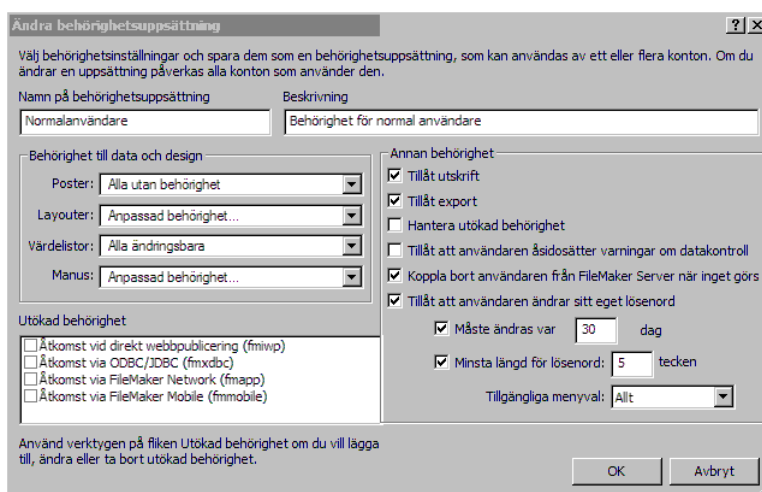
Ändra behörighetsuppsättning

?

Välj behörighetsinställningar och spara dem som en behörighetsuppsättning, som kan användas av ett eller flera konton. Om du ändrar en uppsättning påverkas alla konton som använder den.

Namn på behörighetsuppsättning
Normalanvändare

Beskrivning
Behörighet för normal användare

Behörighet till data och design
Poster: Alla utan behörighet
Layouter: Anpassad behörighet...
Värdelistor: Alla ändringsbara
Manus: Anpassad behörighet...

Utökad behörighet
Åtkomst vid direkt webbpublicering (fmiwp)
Åtkomst via ODBC/JDBC (fmxdbc)
Åtkomst via FileMaker Network (fmapp)
Åtkomst via FileMaker Mobile (fmmobile)

Annan behörighet
Tillåt utskrift
Tillåt export
Hantera utökad behörighet
Tillåt att användaren åsidosätter varningar om datakontroll
Koppla bort användaren från FileMaker Server när inget görs
Tillåt att användaren ändrar sitt eget lösenord
Måste ändras var 30 dag
Minsta längd för lösenord: 5 tecken
Tillgängliga menyval: Allt

Använd verktygen på fliken Utökad behörighet om du vill lägga till, ändra eller ta bort utökad behörighet.

OK
Avbryt